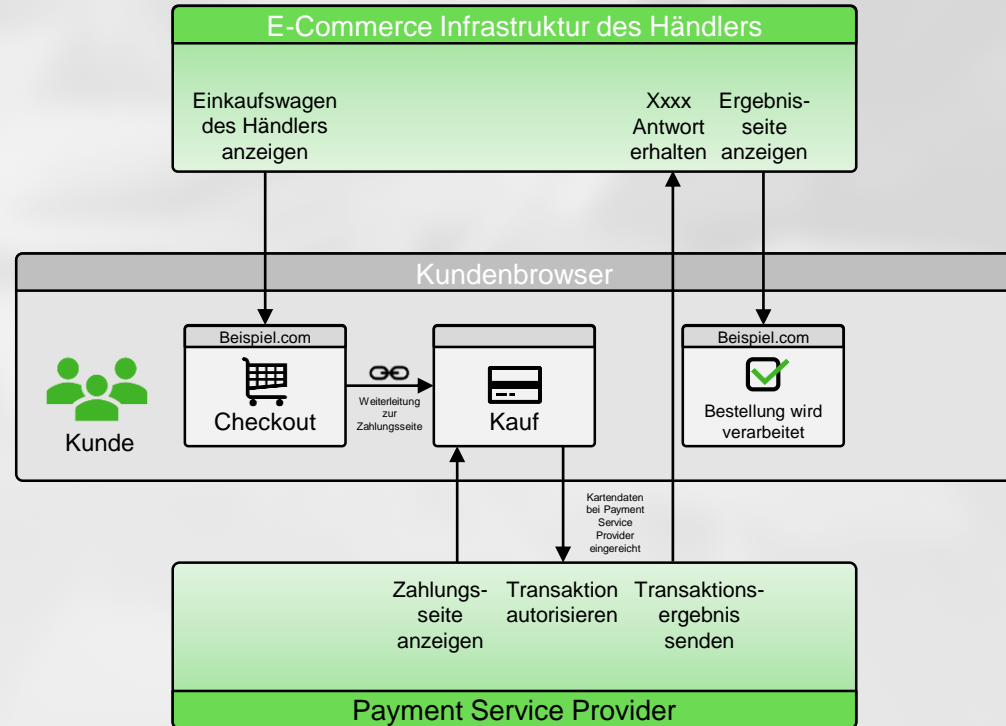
E-Commerce Infrastruktur des Händlers

Einkaufswagen des Händlers anzeigen

Xxxx Antwort erhalten

Ergebnisseite anzeigen

Kundenbrowser

Kunde

Beispiel.com

Checkout

Weiterleitung zur Zahlungsseite

Kauf

Beispiel.com

Bestellung wird verarbeitet

Kartendaten bei Payment Service Provider eingereicht

Zahlungsseite anzeigen

Transaktion autorisieren

Transaktionsergebnis senden

Payment Service Provider